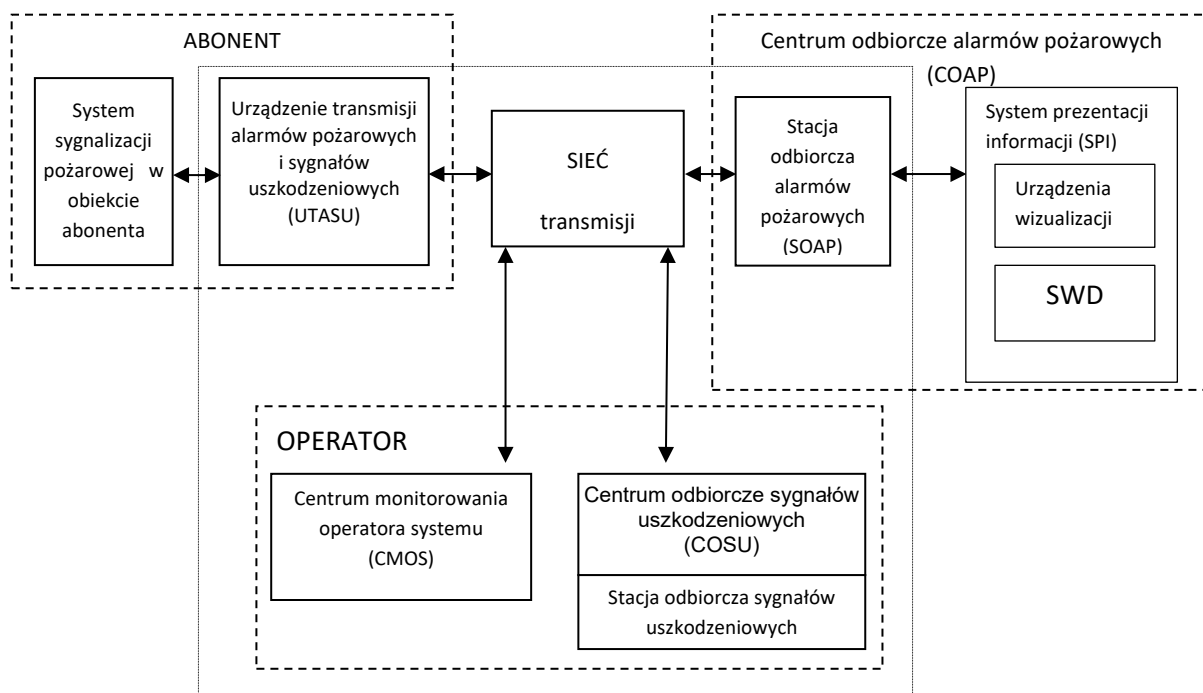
ABONENT

System sygnalizacji pożarowej w obiekcie abonenta

Urządzenie transmisji alarmów pożarowych i sygnałów uszkodzeniowych (UTASU)

SIEĆ

transmisji

Centrum odbiorcze alarmów pożarowych (COAP)

Stacja odbiorcza alarmów pożarowych (SOAP)

System prezentacji informacji (SPI)

Urządzenia wizualizacji

SWD

OPERATOR

Centrum monitorowania operatora systemu (CMOS)

Centrum odbiorcze sygnałów uszkodzeniowych (COSU)

Stacja odbiorcza sygnałów uszkodzeniowych